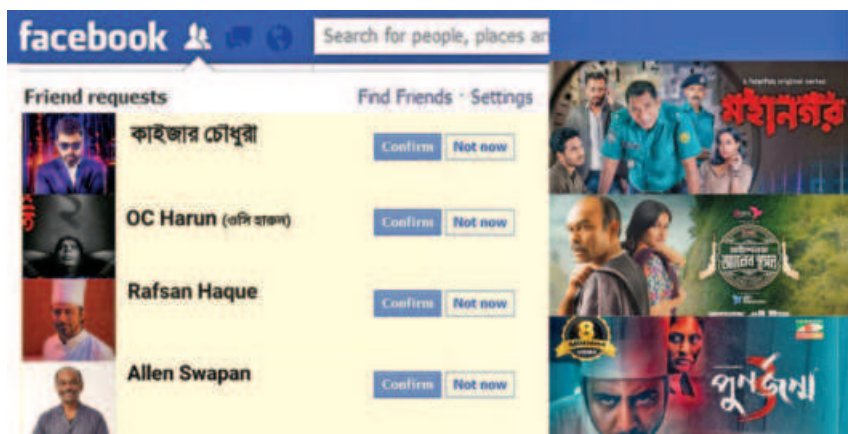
facebook

Search for people, places an

Friend requests

Find Friends · Settings

কাইজার চৌধুরী

Confirm

Not now

OC Harun (ওসি হারুন)

Confirm

Not now

Rafsan Haque

Confirm

Not now

Allen Swapan

Confirm

Not now

a hoichoi original series

মহানগর

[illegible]

পুনর্জন্ম 3